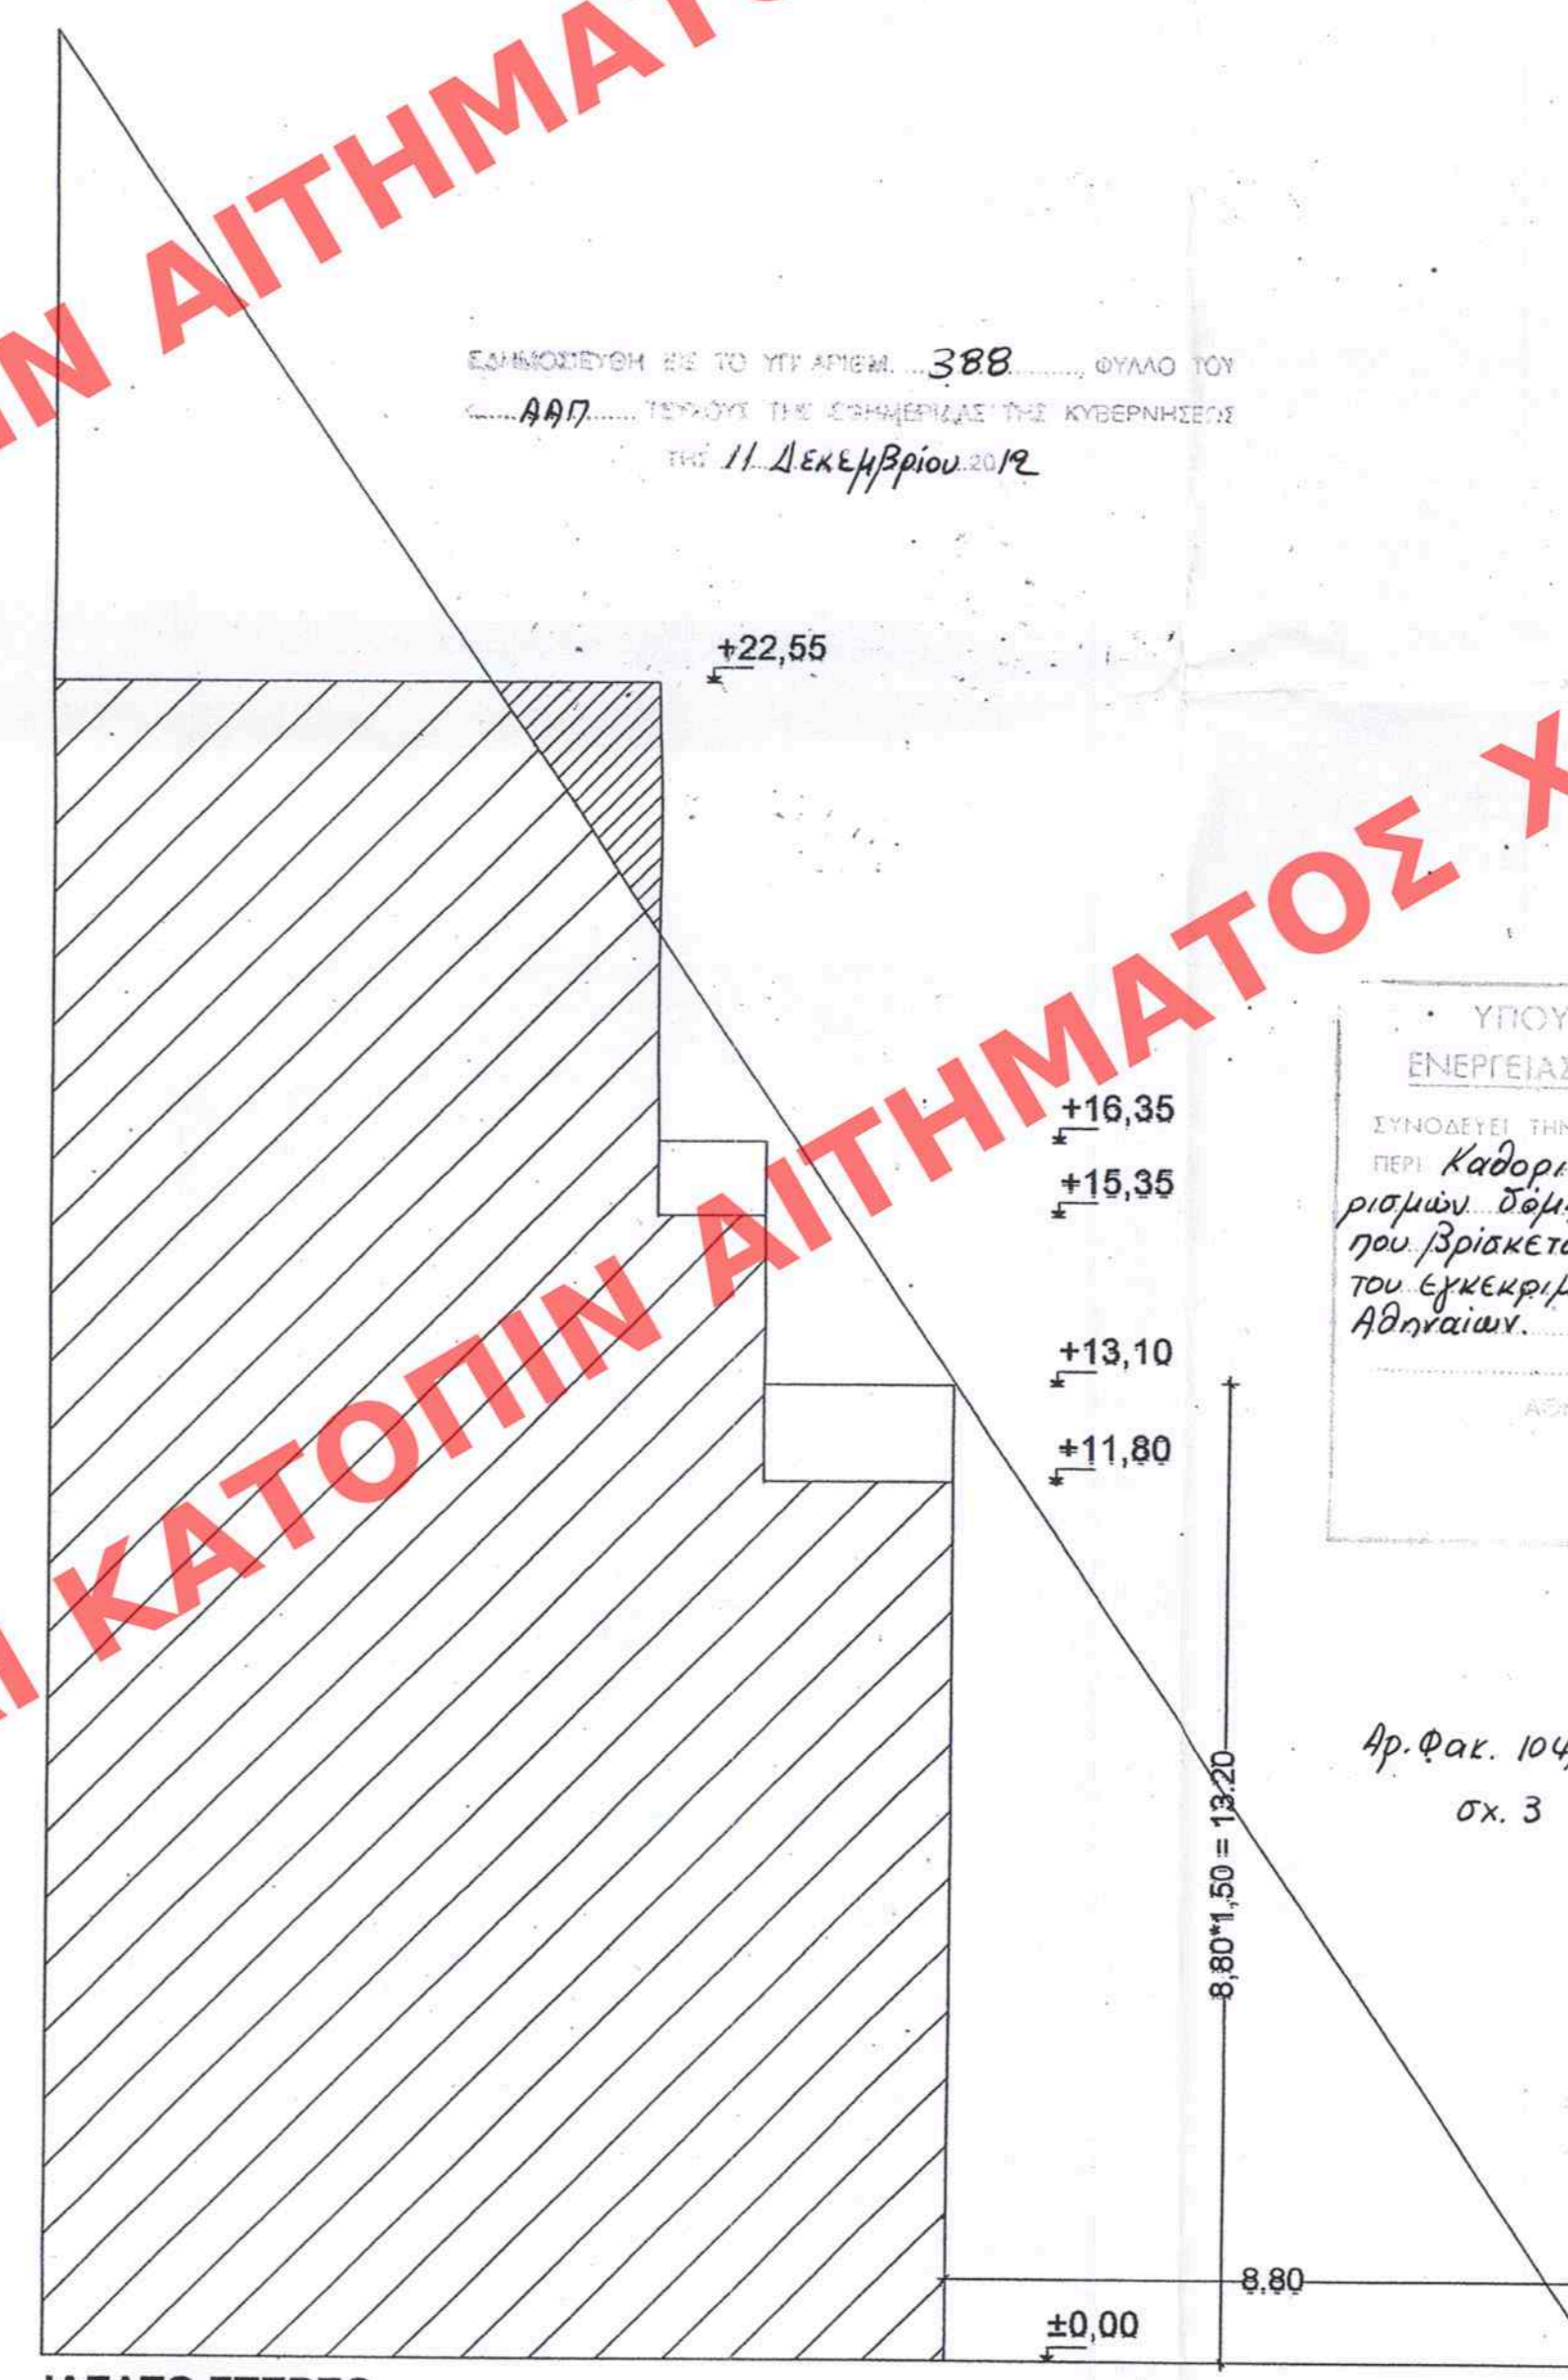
N AITHMAT

ΕΔΗΜΟΣΙΕΥΘΗ ΕΙΣ ΤΟ ΥΠ' ΑΡΙΘΜ. 388 ΦΥΛΛΟ ΤΟΥ ΑΑΠ ΤΕΥΧΟΥΣ ΤΗΣ ΕΦΗΜΕΡΙΔΑΣ ΤΗΣ ΚΥΒΕΡΝΗΣΕΩΣ ΤΗΣ 11 Δεκεμβρίου 2012

+22,55

KATOΠIN AITHMATOΣ X

ΥΠΟΥ
ΕΝΕΡΓΕΙΑΣ

ΣΥΝΟΔΕΥΕΙ ΤΗΝ
ΠΕΡΙ Καθορι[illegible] ρισμών δόμ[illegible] που βρίσκετ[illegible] του εγκεκριμ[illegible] Αθηναίων.

ΑΘ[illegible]

+16,35
+15,35
+13,10
+11,80

Αρ.Φακ. 104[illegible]
σχ. 3

8,80*1,50 = 13,20

8,80
±0,00

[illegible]